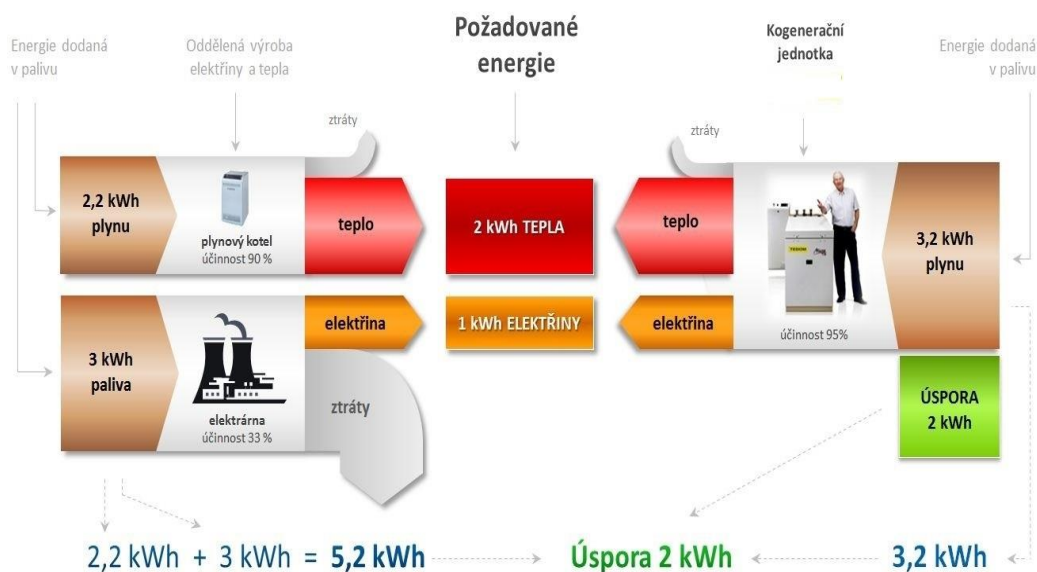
Energie dodaná v palivu

Oddělená výroba elektřiny a tepla

Požadované energie

Kogenerační jednotka

Energie dodaná v palivu

ztráty

ztráty

2,2 kWh plynu

plynový kotel účinnost 90 %

teplo

2 kWh TEPLA

teplo

3,2 kWh plynu

elektřina

1 kWh ELEKTŘINY

elektřina

účinnost 95%

3 kWh paliva

elektrárna účinnost 33 %

ztráty

ÚSPORA 2 kWh

2,2 kWh + 3 kWh = 5,2 kWh

Úspora 2 kWh

3,2 kWh